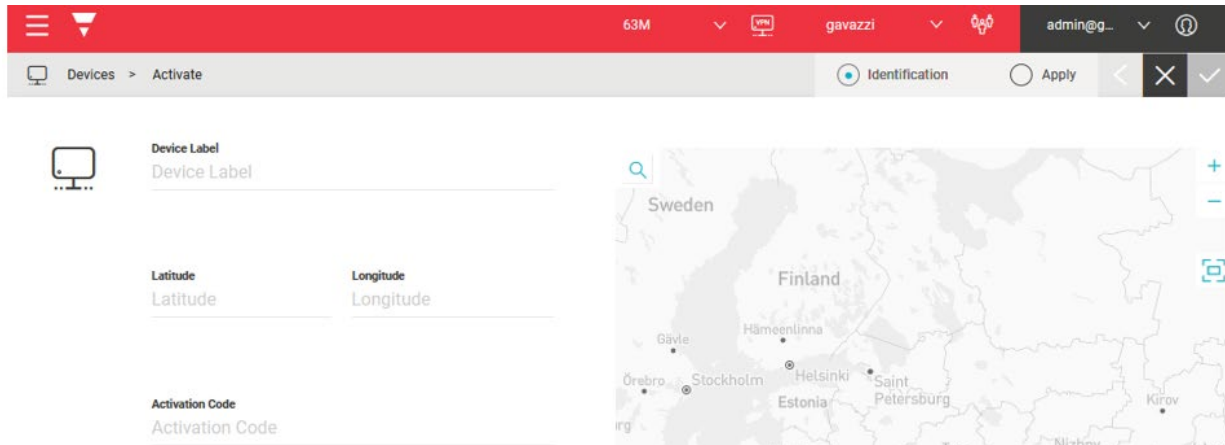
63M
VPN
gavazzi
admin@g...

Devices > Activate

Identification
Apply

Device Label
Device Label

Latitude
Latitude

Longitude
Longitude

Activation Code
Activation Code

Sweden
Finland
Hämeenlinna
Gävle
Helsinki
Saint Petersburg
Örebro
Stockholm
Estonia
Kirov
Nizhny
+
−